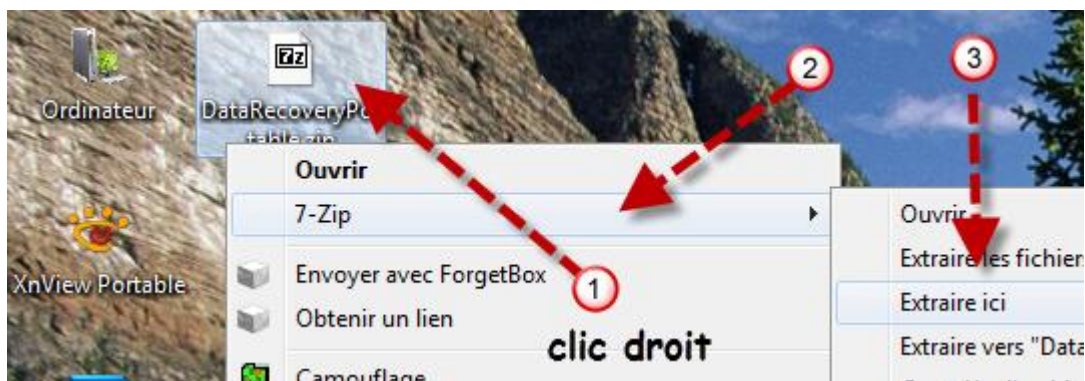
Ordinateur

DataRecoveryPortable.zip

XnView Portable

Ouvrir

7-Zip

Envoyer avec ForgetBox

Obtenir un lien

Camouflage

Ouvrir

Extraire les fichiers

Extraire ici

Extraire vers "Data

1

2

3

clic droit